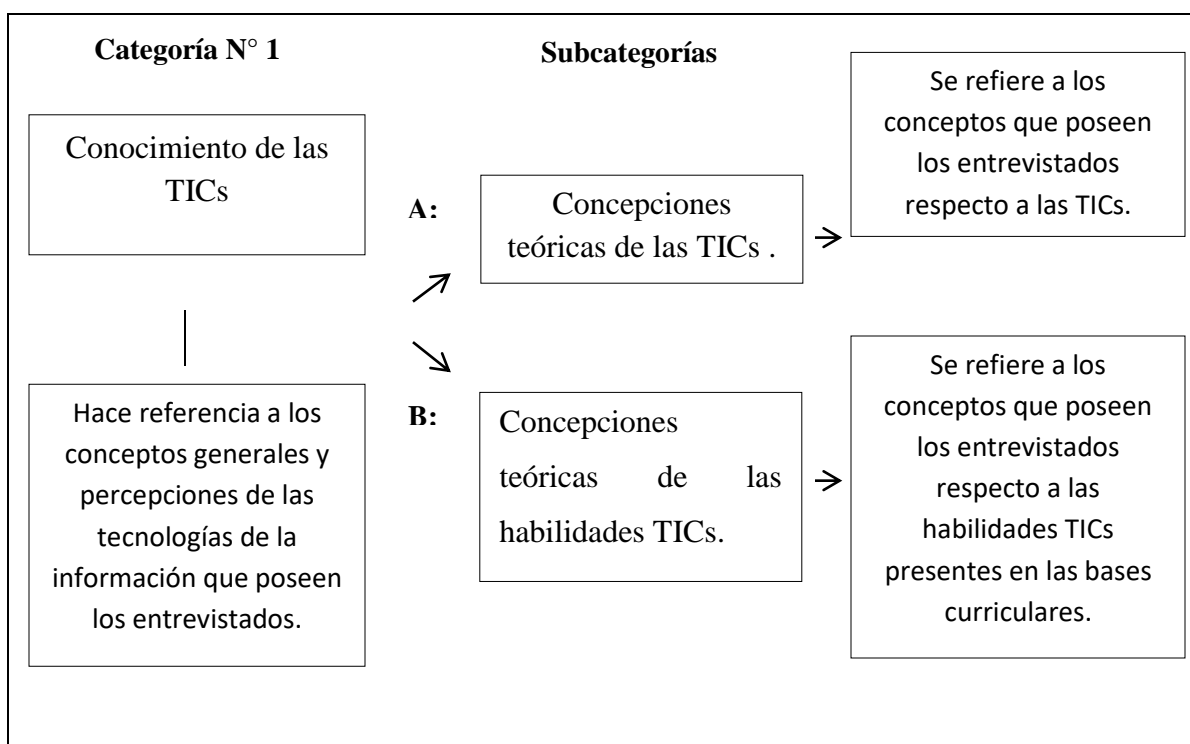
Categoría N° 1

Subcategorías

Conocimiento de las TICs

Hace referencia a los conceptos generales y percepciones de las tecnologías de la información que poseen los entrevistados.

A:

Concepciones teóricas de las TICs .

Se refiere a los conceptos que poseen los entrevistados respecto a las TICs.

B:

Concepciones teóricas de las habilidades TICs.

Se refiere a los conceptos que poseen los entrevistados respecto a las habilidades TICs presentes en las bases curriculares.